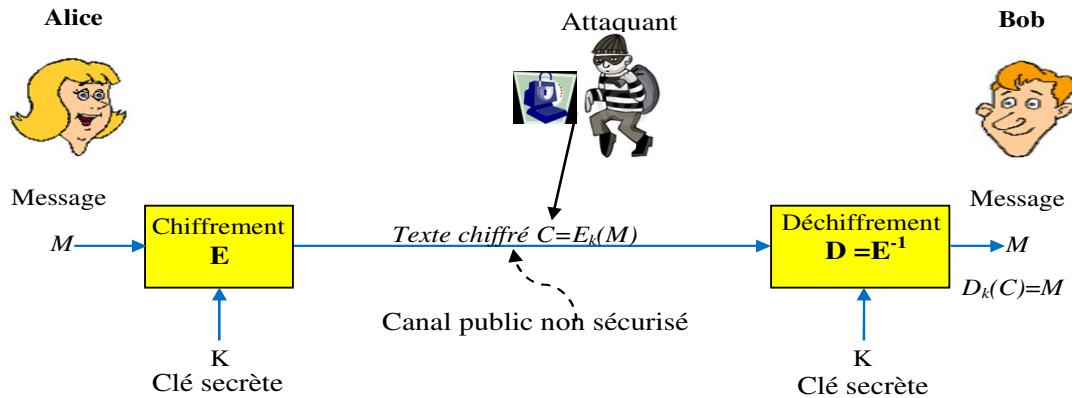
Alice

Attaquant

Bob

Message

Message

$M$

Chiffrement
**E**

*Texte chiffré* $C=E_k(M)$

Déchiffrement
**D** $=\mathbf{E}^{-1}$

$M$

$D_k(C)=M$

Canal public non sécurisé

K
Clé secrète

K
Clé secrète